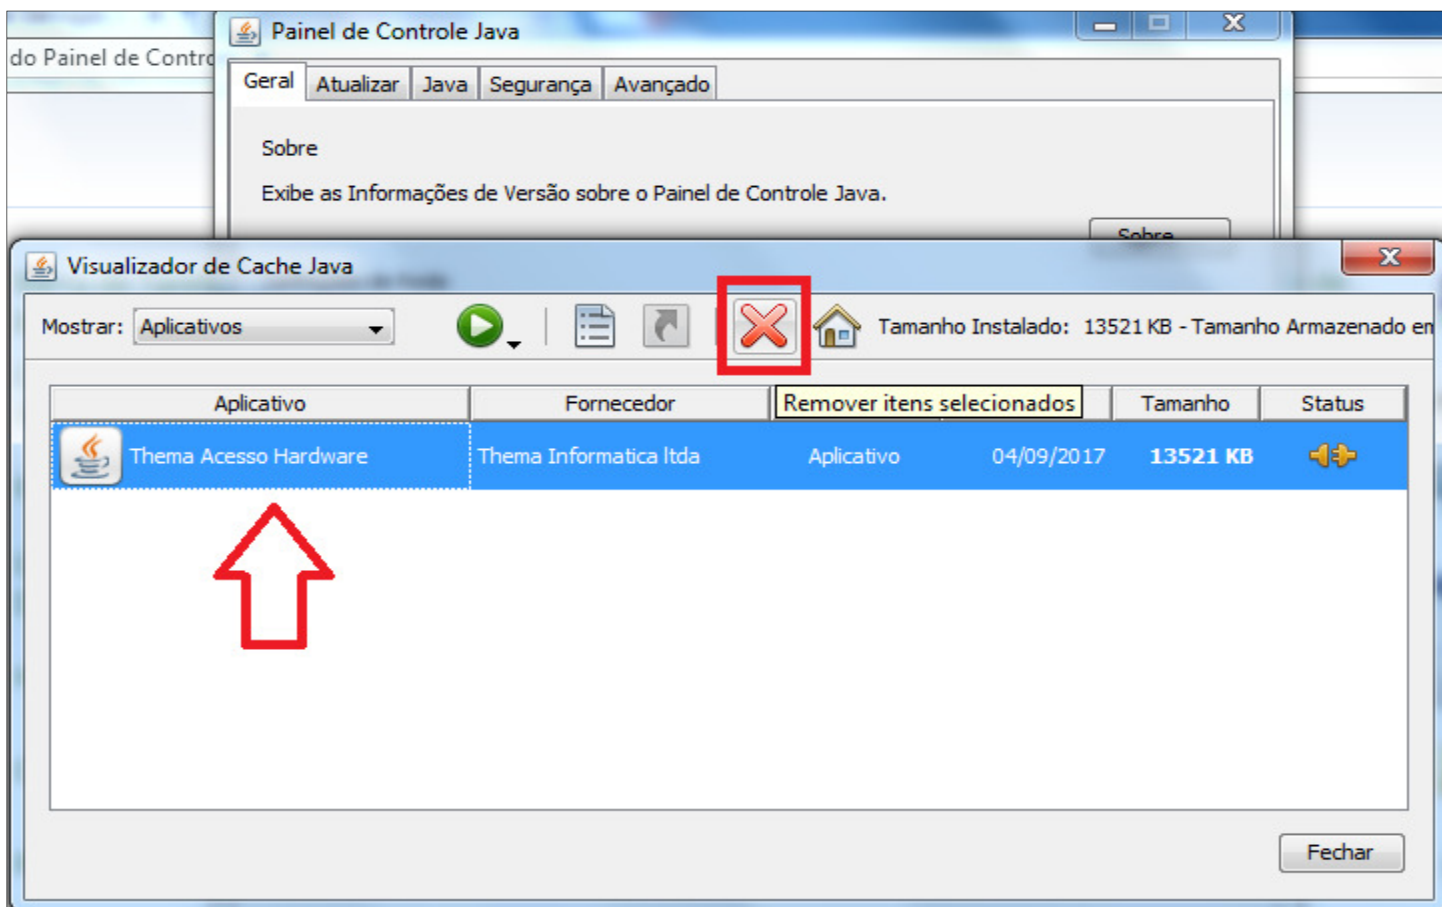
do Painel de Contro

Painel de Controle Java

Geral | Atualizar | Java | Segurança | Avançado

Sobre

Exibe as Informações de Versão sobre o Painel de Controle Java.

Sobre

Visualizador de Cache Java

Mostrar: Aplicativos

Tamanho Instalado: 13521 KB - Tamanho Armazenado en

| Aplicativo | Fornecedor | Remover itens selecionados | | Tamanho | Status |
|---|---|---|---|---|---|
| Thema Acesso Hardware | Thema Informatica ltda | Aplicativo | 04/09/2017 | 13521 KB | |

Fechar